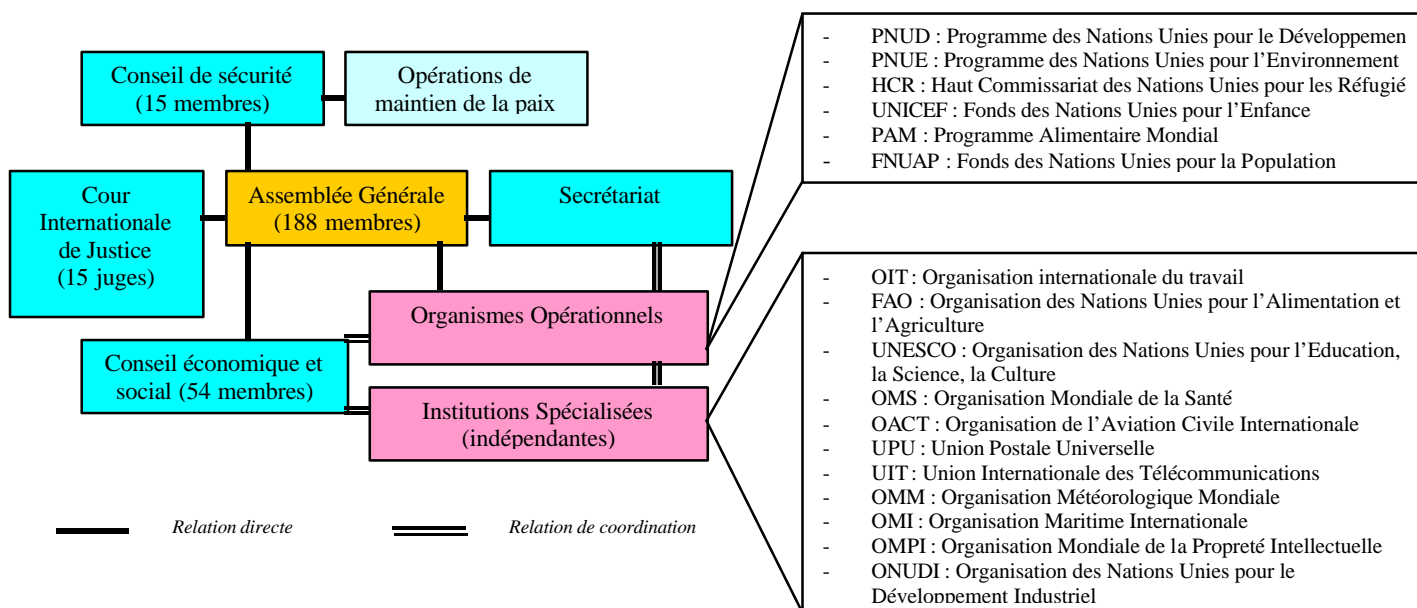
Conseil de sécurité (15 membres)

Opérations de maintien de la paix

Cour Internationale de Justice (15 juges)

Assemblée Générale (188 membres)

Secrétariat

Organismes Opérationnels

Conseil économique et social (54 membres)

Institutions Spécialisées (indépendantes)

Relation directe

Relation de coordination

- PNUD : Programme des Nations Unies pour le Développemen
- PNUE : Programme des Nations Unies pour l'Environnement
- HCR : Haut Commissariat des Nations Unies pour les Réfugié
- UNICEF : Fonds des Nations Unies pour l'Enfance
- PAM : Programme Alimentaire Mondial
- FNUAP : Fonds des Nations Unies pour la Population

- OIT : Organisation internationale du travail
- FAO : Organisation des Nations Unies pour l'Alimentation et l'Agriculture
- UNESCO : Organisation des Nations Unies pour l'Education, la Science, la Culture
- OMS : Organisation Mondiale de la Santé
- OACT : Organisation de l'Aviation Civile Internationale
- UPU : Union Postale Universelle
- UIT : Union Internationale des Télécommunications
- OMM : Organisation Météorologique Mondiale
- OMI : Organisation Maritime Internationale
- OMPI : Organisation Mondiale de la Propreté Intellectuelle
- ONUDI : Organisation des Nations Unies pour le Développement Industriel